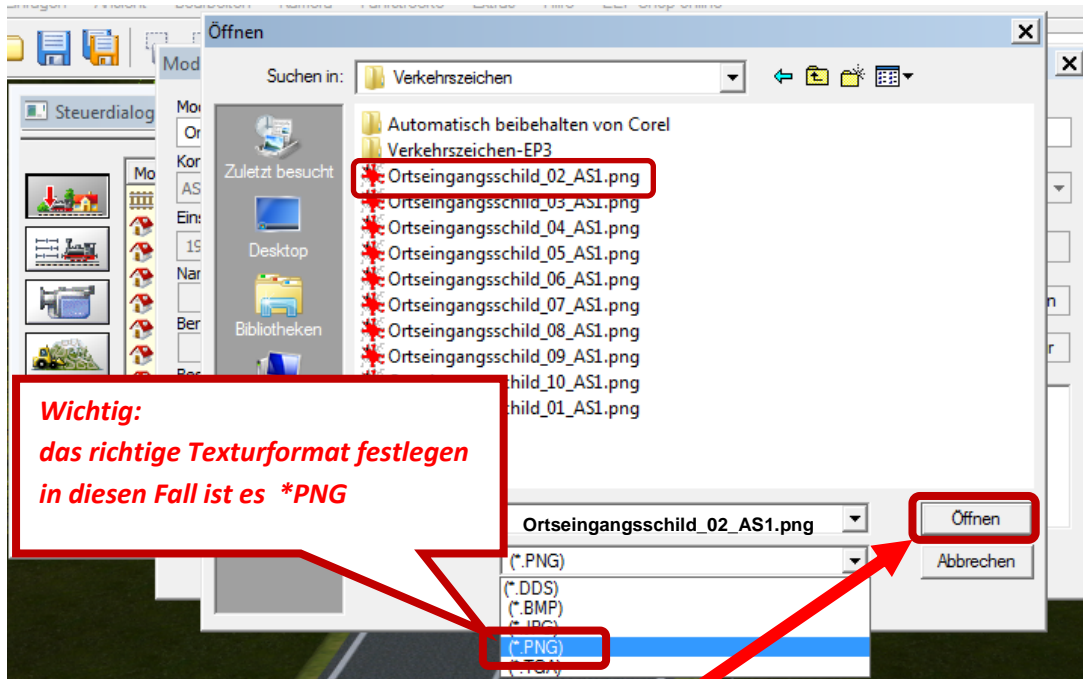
Öffnen

Mod

Steuerdialog

Suchen in: Verkehrszeichen

Zuletzt besucht

Desktop

Bibliotheken

Automatisch beibehalten von Corel
Verkehrszeichen-EP3
Ortseingangsschild_02_AS1.png
Ortseingangsschild_03_AS1.png
Ortseingangsschild_04_AS1.png
Ortseingangsschild_05_AS1.png
Ortseingangsschild_06_AS1.png
Ortseingangsschild_07_AS1.png
Ortseingangsschild_08_AS1.png
Ortseingangsschild_09_AS1.png
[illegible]schild_10_AS1.png
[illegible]schild_01_AS1.png

Wichtig:
das richtige Texturformat festlegen
in diesen Fall ist es *PNG

Ortseingangsschild_02_AS1.png

Öffnen

(*.PNG)

Abbrechen

(*.DDS)
(*.BMP)
(*.JPG)
(*.PNG)
(*.TGA)